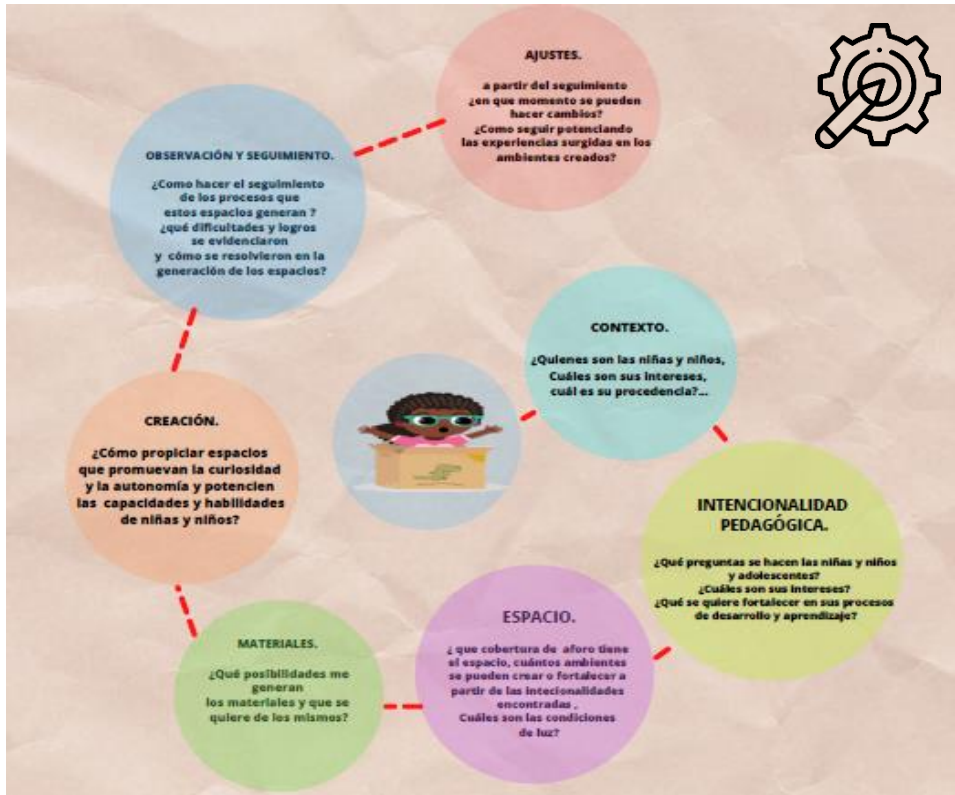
AJUSTES.

a partir del seguimiento ¿en que momento se pueden hacer cambios? ¿Como seguir potenciando las experiencias surgidas en los ambientes creados?

OBSERVACIÓN Y SEGUIMIENTO.

¿Como hacer el seguimiento de los procesos que estos espacios generan ? ¿qué dificultades y logros se evidenciaron y cómo se resolvieron en la generación de los espacios?

CONTEXTO.

¿Quienes son las niñas y niños, Cuáles son sus intereses, cuál es su procedencia?...

CREACIÓN.

¿Cómo propiciar espacios que promuevan la curiosidad y la autonomía y potencien las capacidades y habilidades de niñas y niños?

INTENCIONALIDAD PEDAGÓGICA.

¿Qué preguntas se hacen las niñas y niños y adolescentes? ¿Cuáles son sus intereses? ¿Qué se quiere fortalecer en sus procesos de desarrollo y aprendizaje?

ESPACIO.

¿ que cobertura de aforo tiene el espacio, cuántos ambientes se pueden crear o fortalecer a partir de las intecionalidades encontradas . Cuáles son las condiciones de luz?

MATERIALES.

¿Qué posibilidades me generan los materiales y que se quiere de los mismos?